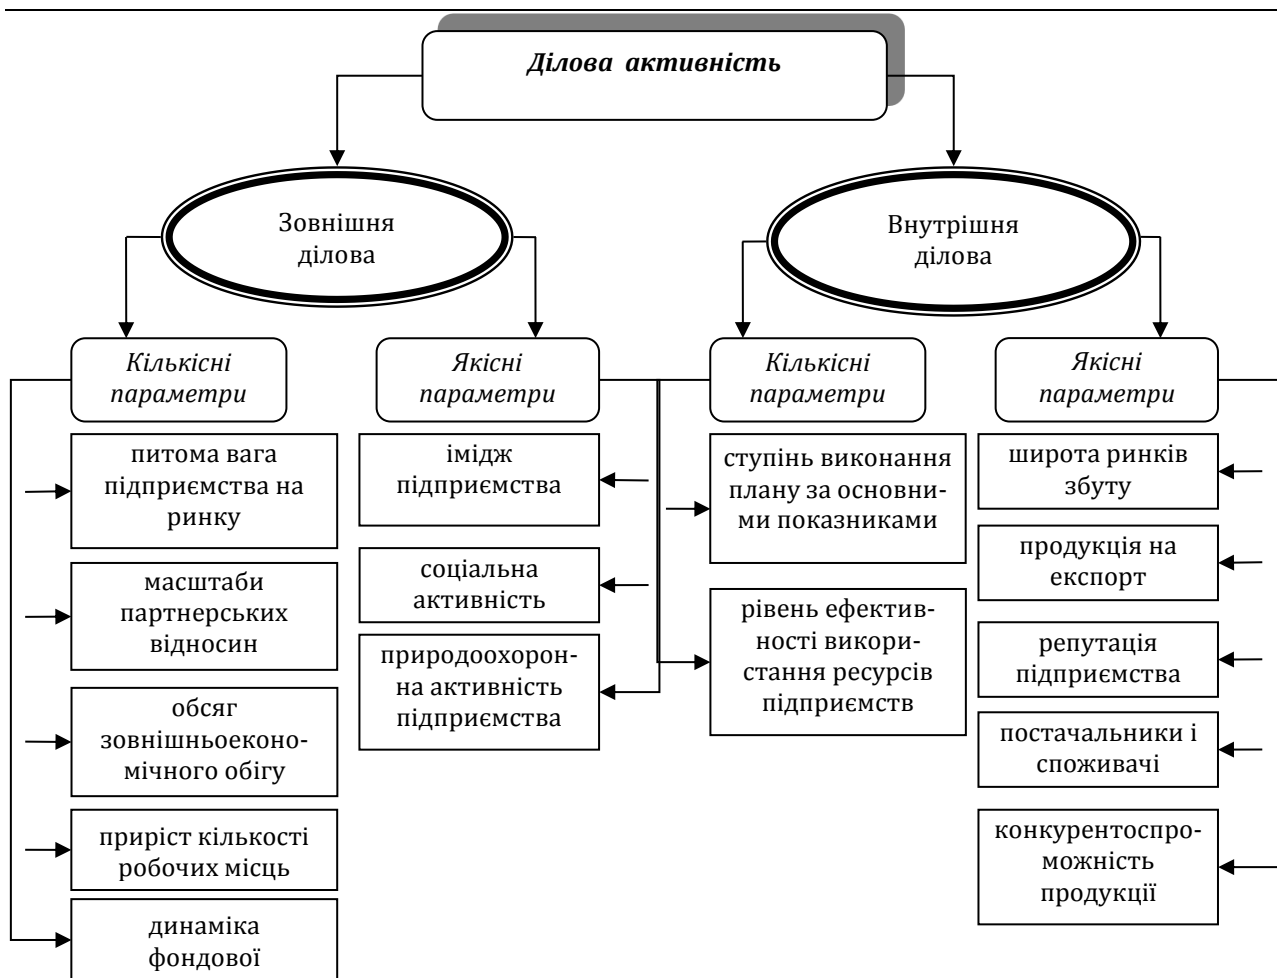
Ділова активність

Зовнішня ділова

Внутрішня ділова

Кількісні параметри

Якісні параметри

Кількісні параметри

Якісні параметри

питома вага підприємства на ринку

масштаби партнерських відносин

обсяг зовнішньоекономічного обігу

приріст кількості робочих місць

динаміка фондової

імідж підприємства

соціальна активність

природоохоронна активність підприємства

ступінь виконання плану за основними показниками

рівень ефективності використання ресурсів підприємств

широта ринків збуту

продукція на експорт

репутація підприємства

постачальники і споживачі

конкурентоспроможність продукції